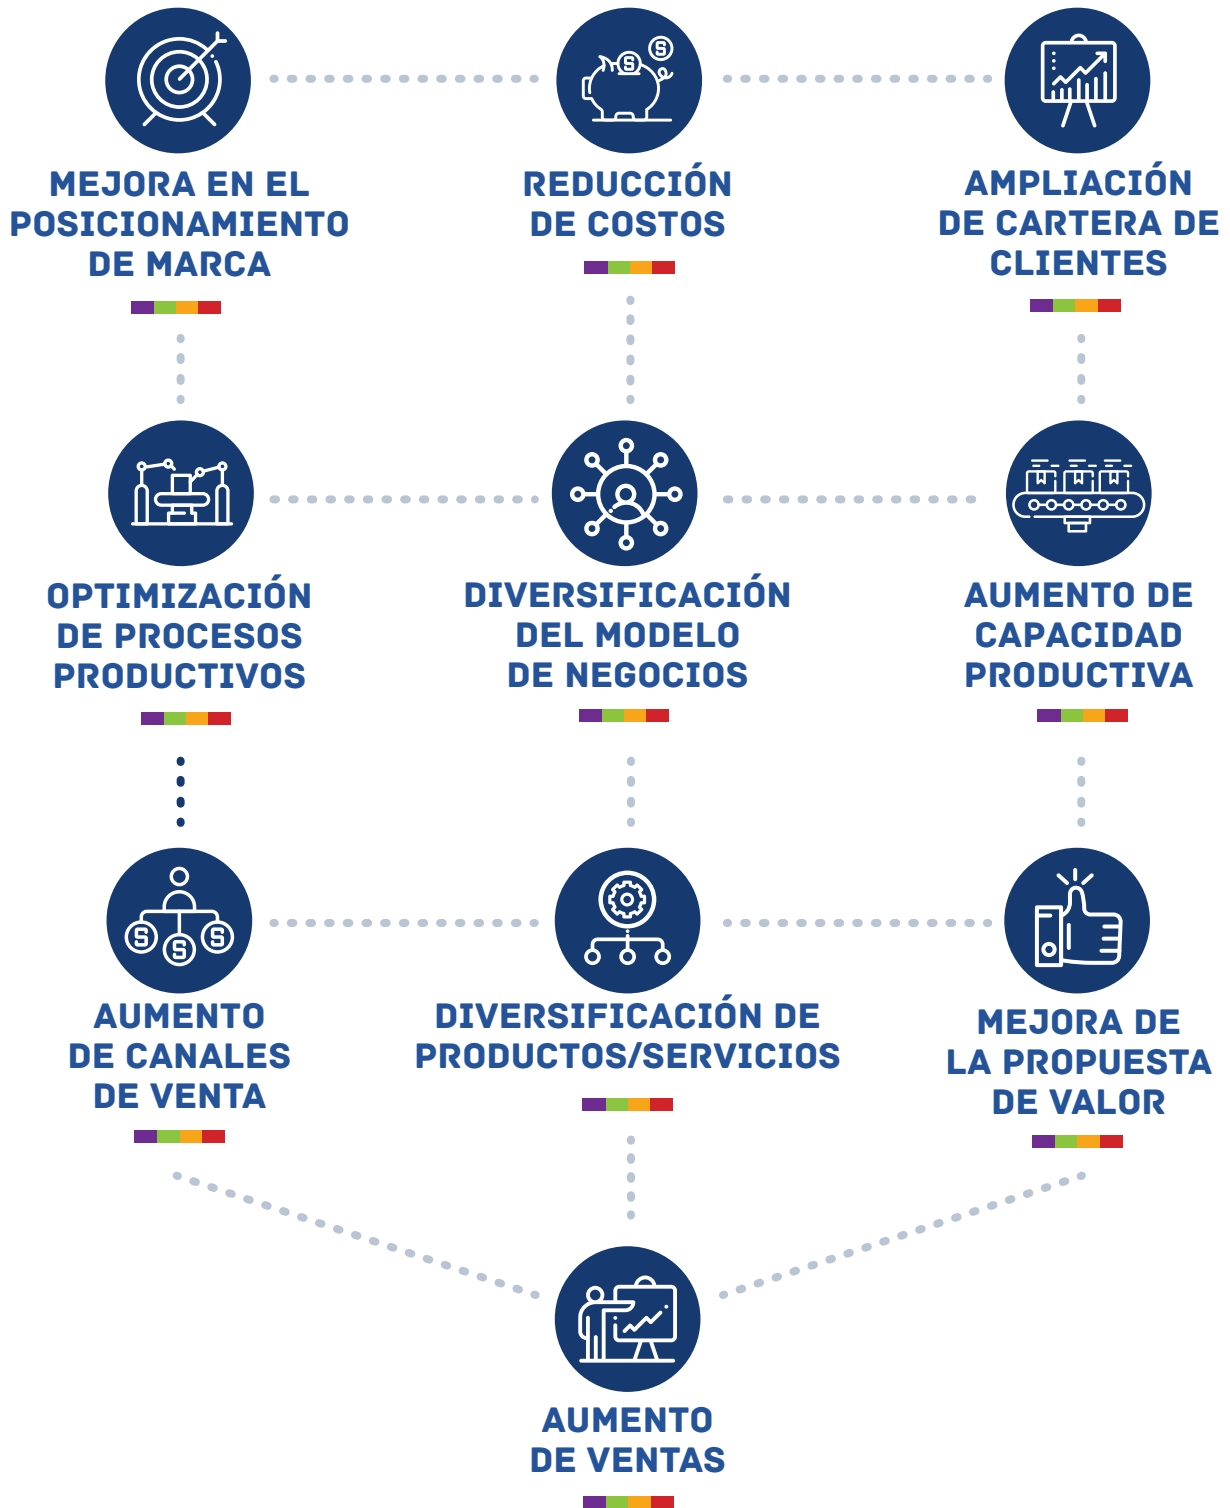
MEJORA EN EL POSICIONAMIENTO DE MARCA

REDUCCIÓN DE COSTOS

AMPLIACIÓN DE CARTERA DE CLIENTES

OPTIMIZACIÓN DE PROCESOS PRODUCTIVOS

DIVERSIFICACIÓN DEL MODELO DE NEGOCIOS

AUMENTO DE CAPACIDAD PRODUCTIVA

AUMENTO DE CANALES DE VENTA

DIVERSIFICACIÓN DE PRODUCTOS/SERVICIOS

MEJORA DE LA PROPUESTA DE VALOR

AUMENTO DE VENTAS